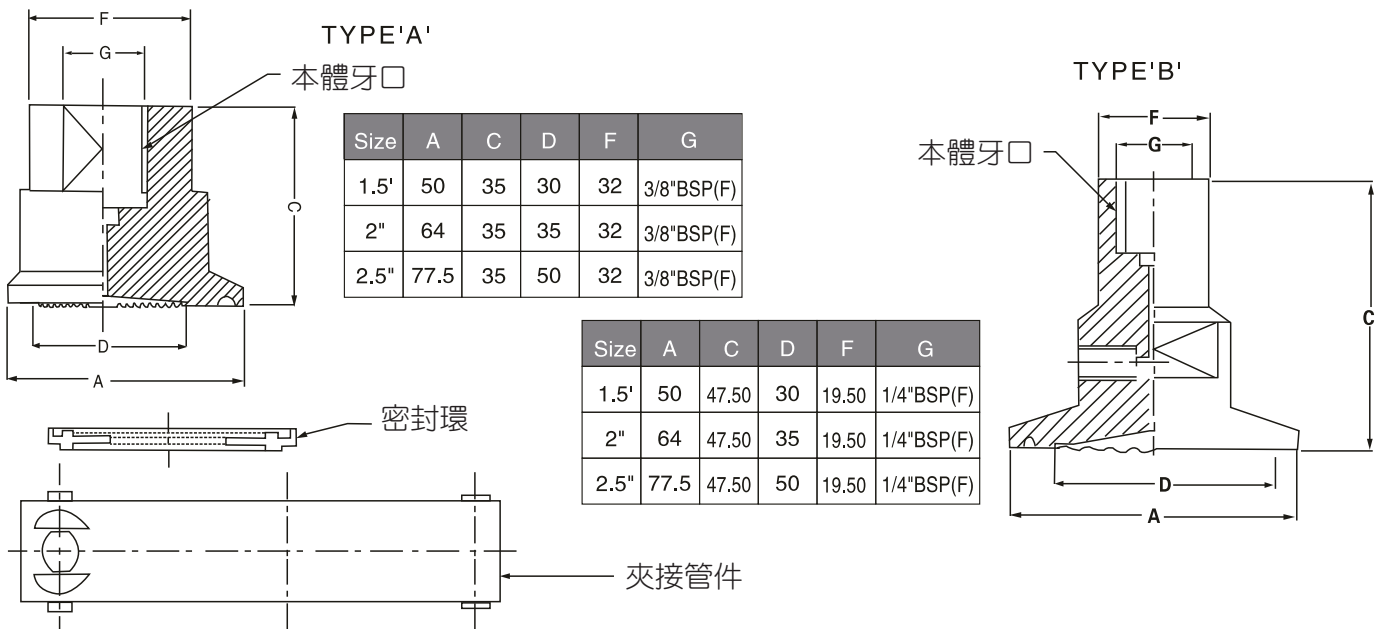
F
G
TYPE'A'
本體牙口
C
D
A

| Size | A | C | D | F | G |
|---|---|---|---|---|---|
| 1.5' | 50 | 35 | 30 | 32 | 3/8"BSP(F) |
| 2" | 64 | 35 | 35 | 32 | 3/8"BSP(F) |
| 2.5" | 77.5 | 35 | 50 | 32 | 3/8"BSP(F) |

TYPE'B'
F
G
本體牙口
C
D
A

| Size | A | C | D | F | G |
|---|---|---|---|---|---|
| 1.5' | 50 | 47.50 | 30 | 19.50 | 1/4"BSP(F) |
| 2" | 64 | 47.50 | 35 | 19.50 | 1/4"BSP(F) |
| 2.5" | 77.5 | 47.50 | 50 | 19.50 | 1/4"BSP(F) |

密封環
夾接管件